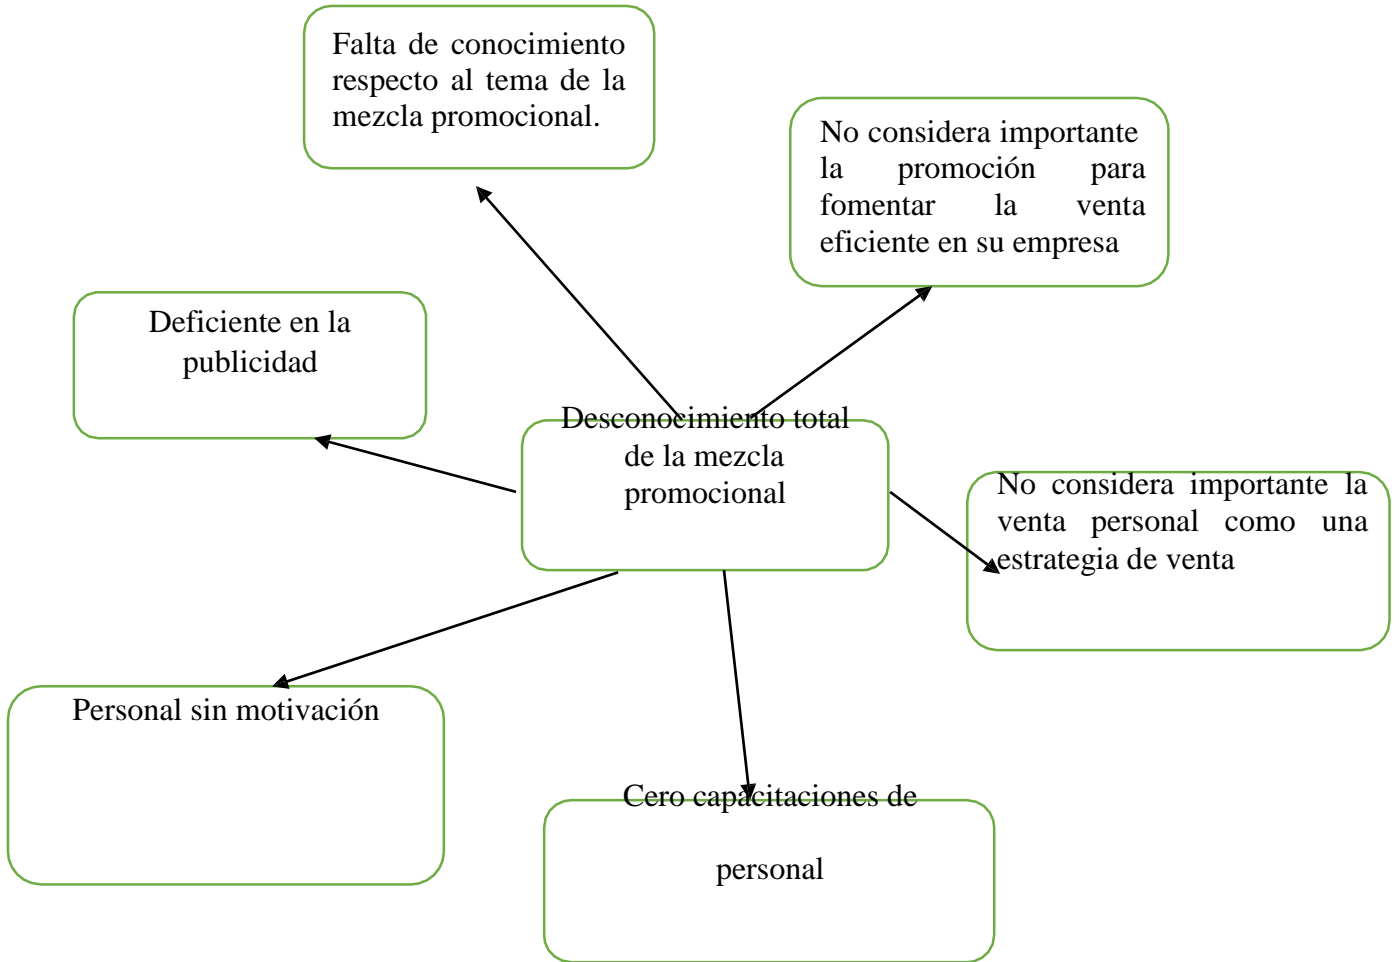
Falta de conocimiento respecto al tema de la mezcla promocional.

No considera importante la promoción para fomentar la venta eficiente en su empresa

Deficiente en la publicidad

Desconocimiento total de la mezcla promocional

No considera importante la venta personal como una estrategia de venta

Personal sin motivación

Cero capacitaciones de

personal